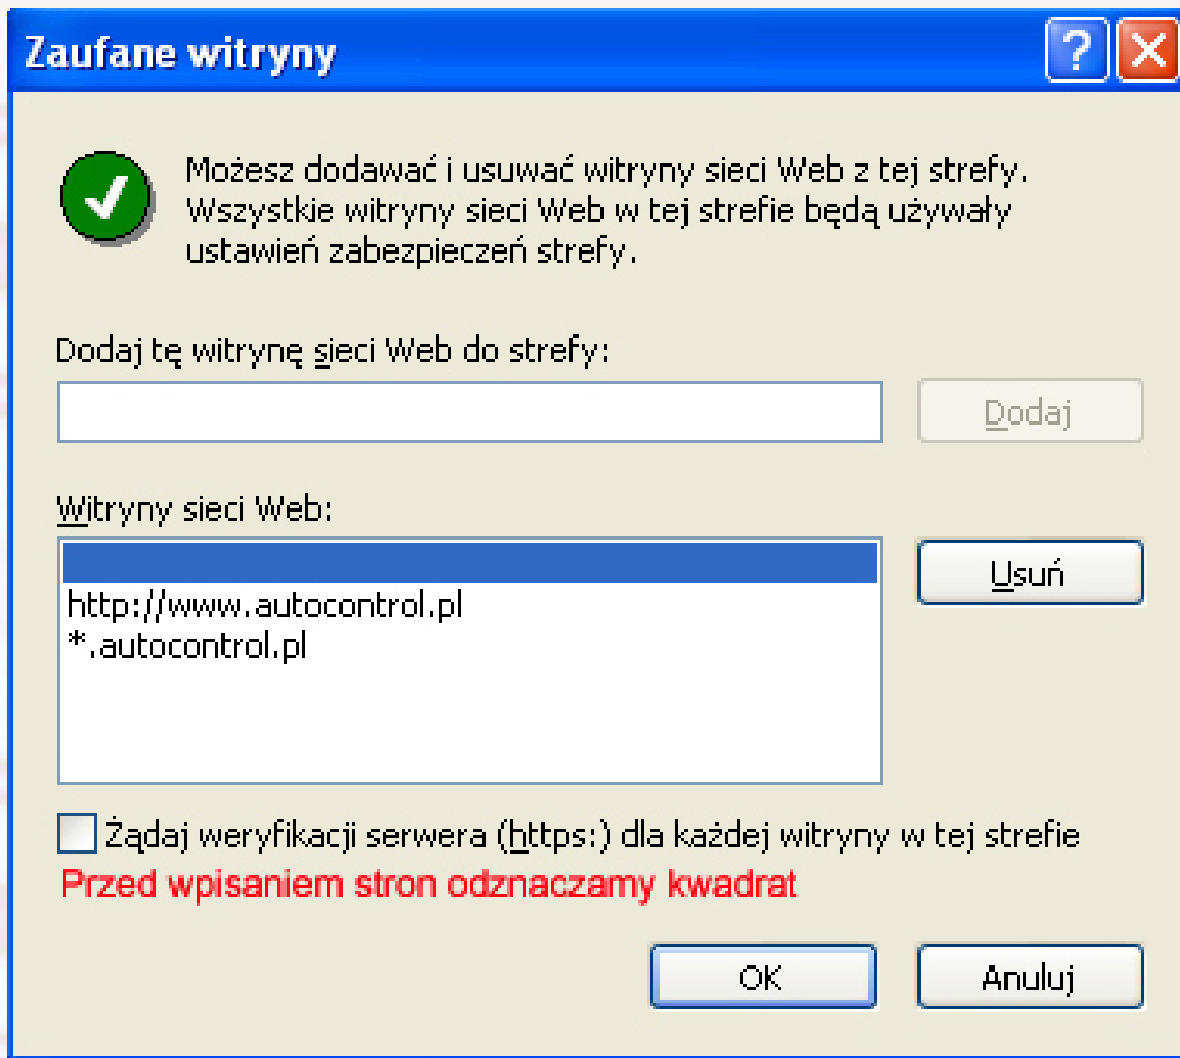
Zaufane witryny

?

Możesz dodawać i usuwać witryny sieci Web z tej strefy. Wszystkie witryny sieci Web w tej strefie będą używały ustawień zabezpieczeń strefy.

Dodaj tę witrynę sieci Web do strefy:

Dodaj

Witryny sieci Web:

http://www.autocontrol.pl
*.autocontrol.pl

Usuń

Żądaj weryfikacji serwera (https:) dla każdej witryny w tej strefie

Przed wpisaniem stron odznaczamy kwadrat

OK

Anuluj